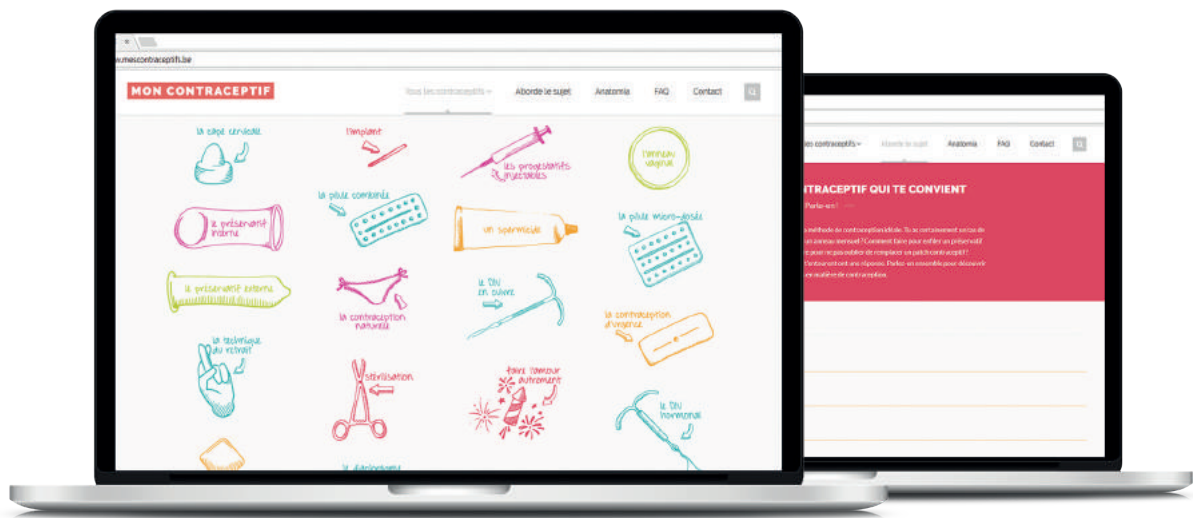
www.mescontraceptifs.be

MON CONTRACEPTIF

Tous les contraceptifs

Aborde le sujet

Anatomia

FAQ

Contact

la cape cervicale

l'implant

les progestatifs injectables

l'anneau vaginal

la pilule combinée

le préservatif interne

un spermicide

la pilule micro-dosée

le préservatif externe

la contraception naturelle

le DIU en cuivre

la contraception d'urgence

la technique du retrait

stérilisation

faire l'amour autrement

le DIU hormonal

le diaphragme

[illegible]

les contraceptifs

Aborde le sujet

Anatomia

FAQ

Contact

CONTRACEPTIF QUI TE CONVIENT

Parle-en !

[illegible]